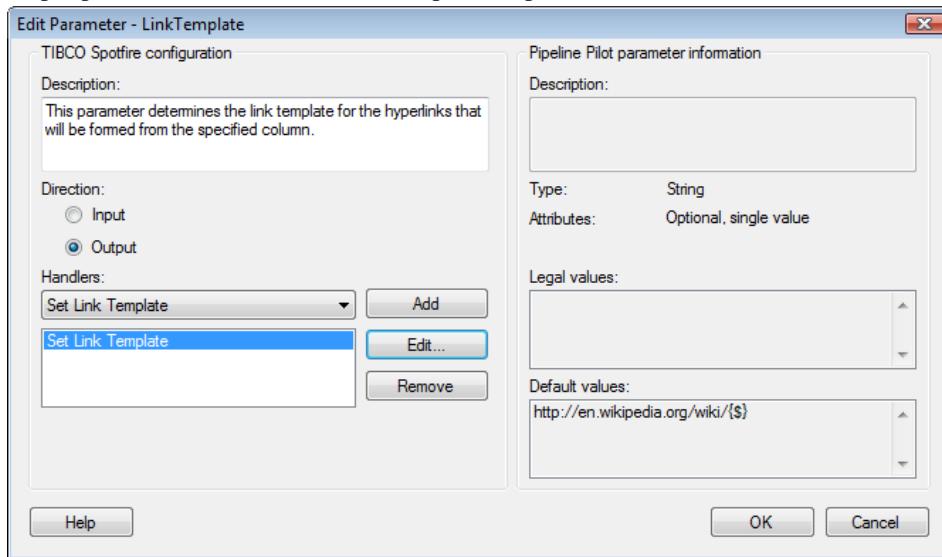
Edit Parameter - LinkTemplate

TIBCO Spotfire configuration

Description:

This parameter determines the link template for the hyperlinks that will be formed from the specified column.

Direction:

Input

Output

Handlers:

Set Link Template

Add

Set Link Template

Edit...

Remove

Pipeline Pilot parameter information

Description:

Type: String

Attributes: Optional, single value

Legal values:

Default values:

http://en.wikipedia.org/wiki/{$}

Help

OK

Cancel